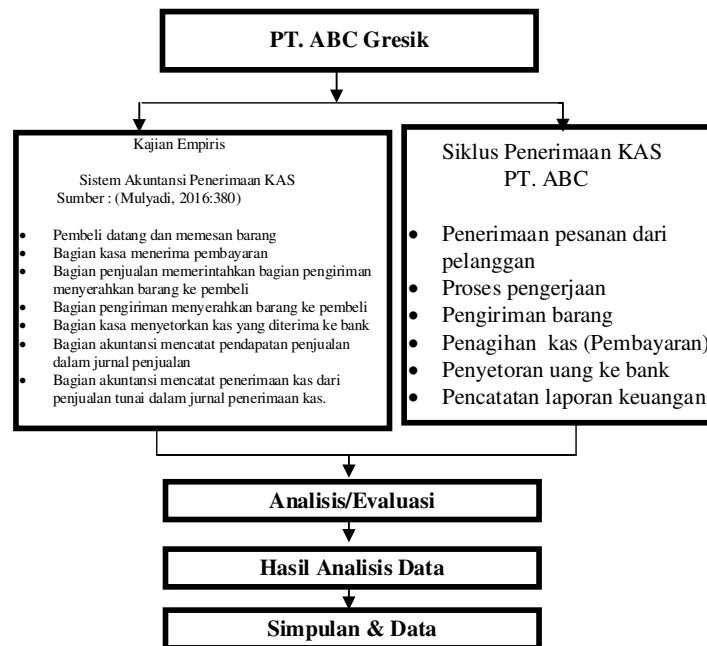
PT. ABC Gresik

Kajian Empiris

Sistem Akuntansi Penerimaan KAS
Sumber : (Mulyadi, 2016:380)

- Pembeli datang dan memesan barang
- Bagian kasa menerima pembayaran
- Bagian penjualan memerintahkan bagian pengiriman menyerahkan barang ke pembeli
- Bagian pengiriman menyerahkan barang ke pembeli
- Bagian kasa menyetorkan kas yang diterima ke bank
- Bagian akuntansi mencatat pendapatan penjualan dalam jurnal penjualan
- Bagian akuntansi mencatat penerimaan kas dari penjualan tunai dalam jurnal penerimaan kas.

Siklus Penerimaan KAS
PT. ABC

- Penerimaan pesanan dari pelanggan
- Proses pengerjaan
- Pengiriman barang
- Penagihan kas (Pembayaran)
- Penyetoran uang ke bank
- Pencatatan laporan keuangan

Analisis/Evaluasi

Hasil Analisis Data

Simpulan & Data